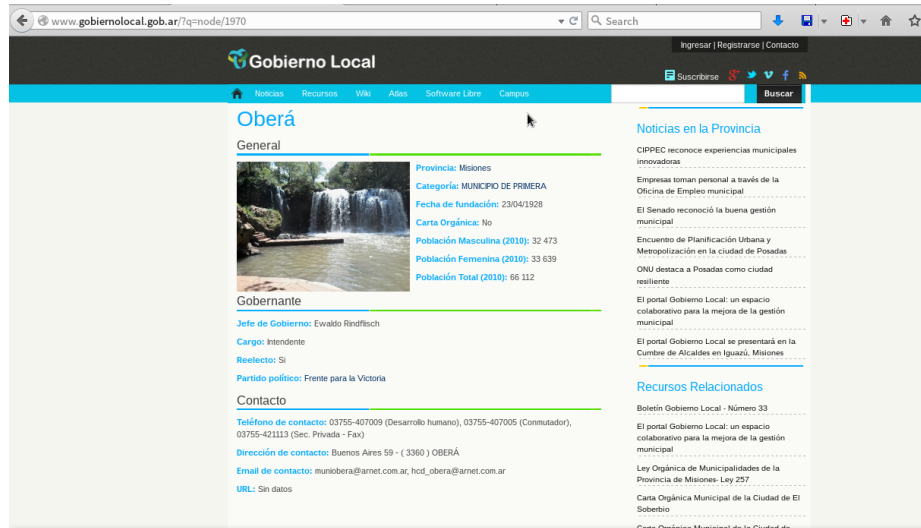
www.gobiernolocal.gob.ar/?q=node/1970

Search

Ingresar | Registrarse | Contacto

Gobierno Local

Suscribirse

Noticias Recursos Wiki Atlas Software Libre Campus

Buscar

Oberá

General

Provincia: Misiones

Categoría: MUNICIPIO DE PRIMERA

Fecha de fundación: 23/04/1928

Carta Orgánica: No

Población Masculina (2010): 32 473

Población Femenina (2010): 33 639

Población Total (2010): 66 112

Gobernante

Jefe de Gobierno: Ewaldo Rindflisch

Cargo: Intendente

Reelecto: Si

Partido político: Frente para la Victoria

Contacto

Teléfono de contacto: 03755-407009 (Desarrollo humano), 03755-407005 (Conmutador), 03755-421113 (Sec. Privada - Fax)

Dirección de contacto: Buenos Aires 59 - ( 3360 ) OBERÁ

Email de contacto: muniobera@arnet.com.ar, hcd_obera@arnet.com.ar

URL: Sin datos

Noticias en la Provincia

CIPPEC reconoce experiencias municipales innovadoras

Empresas toman personal a través de la Oficina de Empleo municipal

El Senado reconoció la buena gestión municipal

Encuentro de Planificación Urbana y Metropolización en la ciudad de Posadas

ONU destaca a Posadas como ciudad resiliente

El portal Gobierno Local: un espacio colaborativo para la mejora de la gestión municipal

El portal Gobierno Local se presentará en la Cumbre de Alcaldes en Iguazú, Misiones

Recursos Relacionados

Boletín Gobierno Local - Número 33

El portal Gobierno Local: un espacio colaborativo para la mejora de la gestión municipal

Ley Orgánica de Municipalidades de la Provincia de Misiones- Ley 257

Carta Orgánica Municipal de la Ciudad de El Soberbio

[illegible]